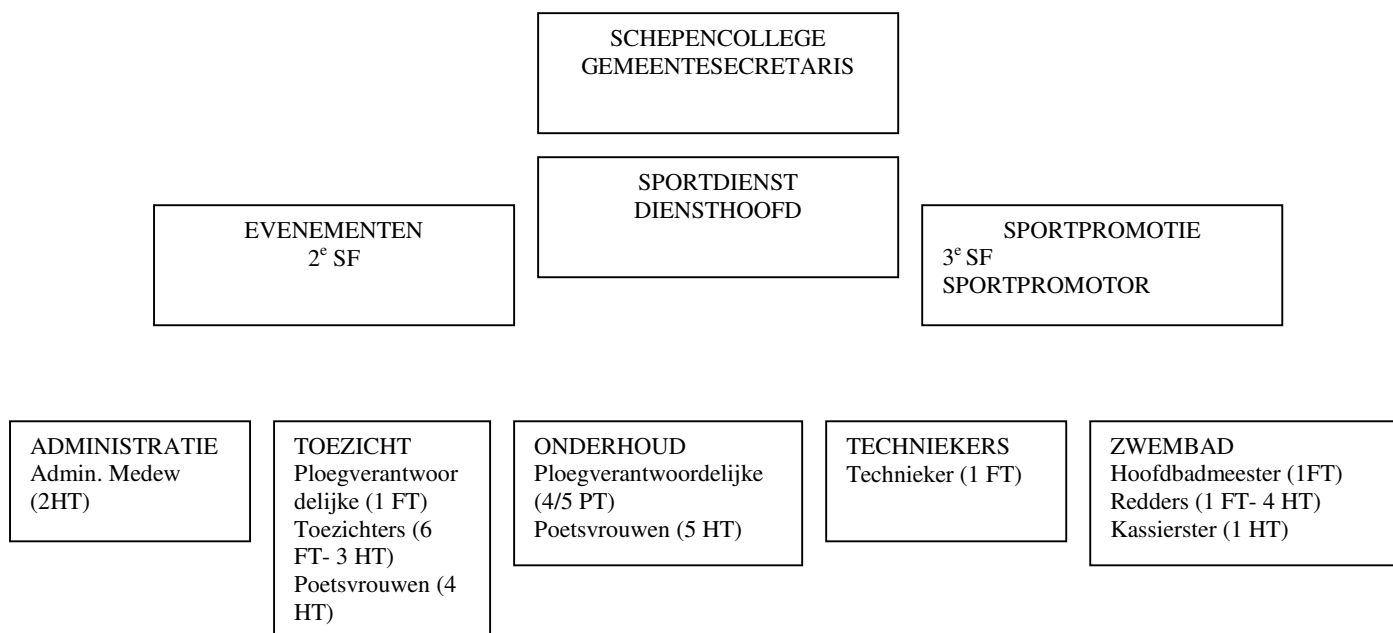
SCHEPENCOLLEGE
GEMEENTESECRETARIS

SPORTDIENST
DIENSTHOOFD

EVENEMENTEN
2$^e$ SF

SPORTPROMOTIE
3$^e$ SF
SPORTPROMOTOR

ADMINISTRATIE
Admin. Medew (2HT)

TOEZICHT
Ploegverantwoordelijke (1 FT)
Toezichters (6 FT- 3 HT)
Poetsvrouwen (4 HT)

ONDERHOUD
Ploegverantwoordelijke (4/5 PT)
Poetsvrouwen (5 HT)

TECHNIEKERS
Technieker (1 FT)

ZWEMBAD
Hoofdbadmeester (1FT)
Redders (1 FT- 4 HT)
Kassierster (1 HT)